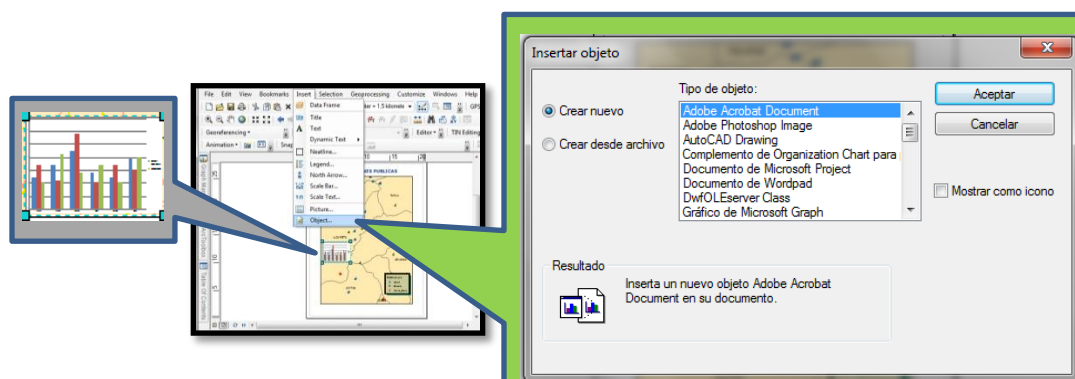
File Edit View Bookmarks Insert Selection Geoprocessing Customize Windows Help

Data Frame
Title
Text
Dynamic Text
Neatline...
Legend...
North Arrow...
Scale Bar...
Scale Text...
Picture...
Object...

Georeferencing
Animation
Editor
TIN Editing

Insertar objeto

Crear nuevo
Crear desde archivo

Tipo de objeto:
Adobe Acrobat Document
Adobe Photoshop Image
AutoCAD Drawing
Complemento de Organization Chart para
Documento de Microsoft Project
Documento de Wordpad
DwfOLEserver Class
Gráfico de Microsoft Graph

Aceptar
Cancelar
Mostrar como icono

Resultado
Inserta un nuevo objeto Adobe Acrobat Document en su documento.